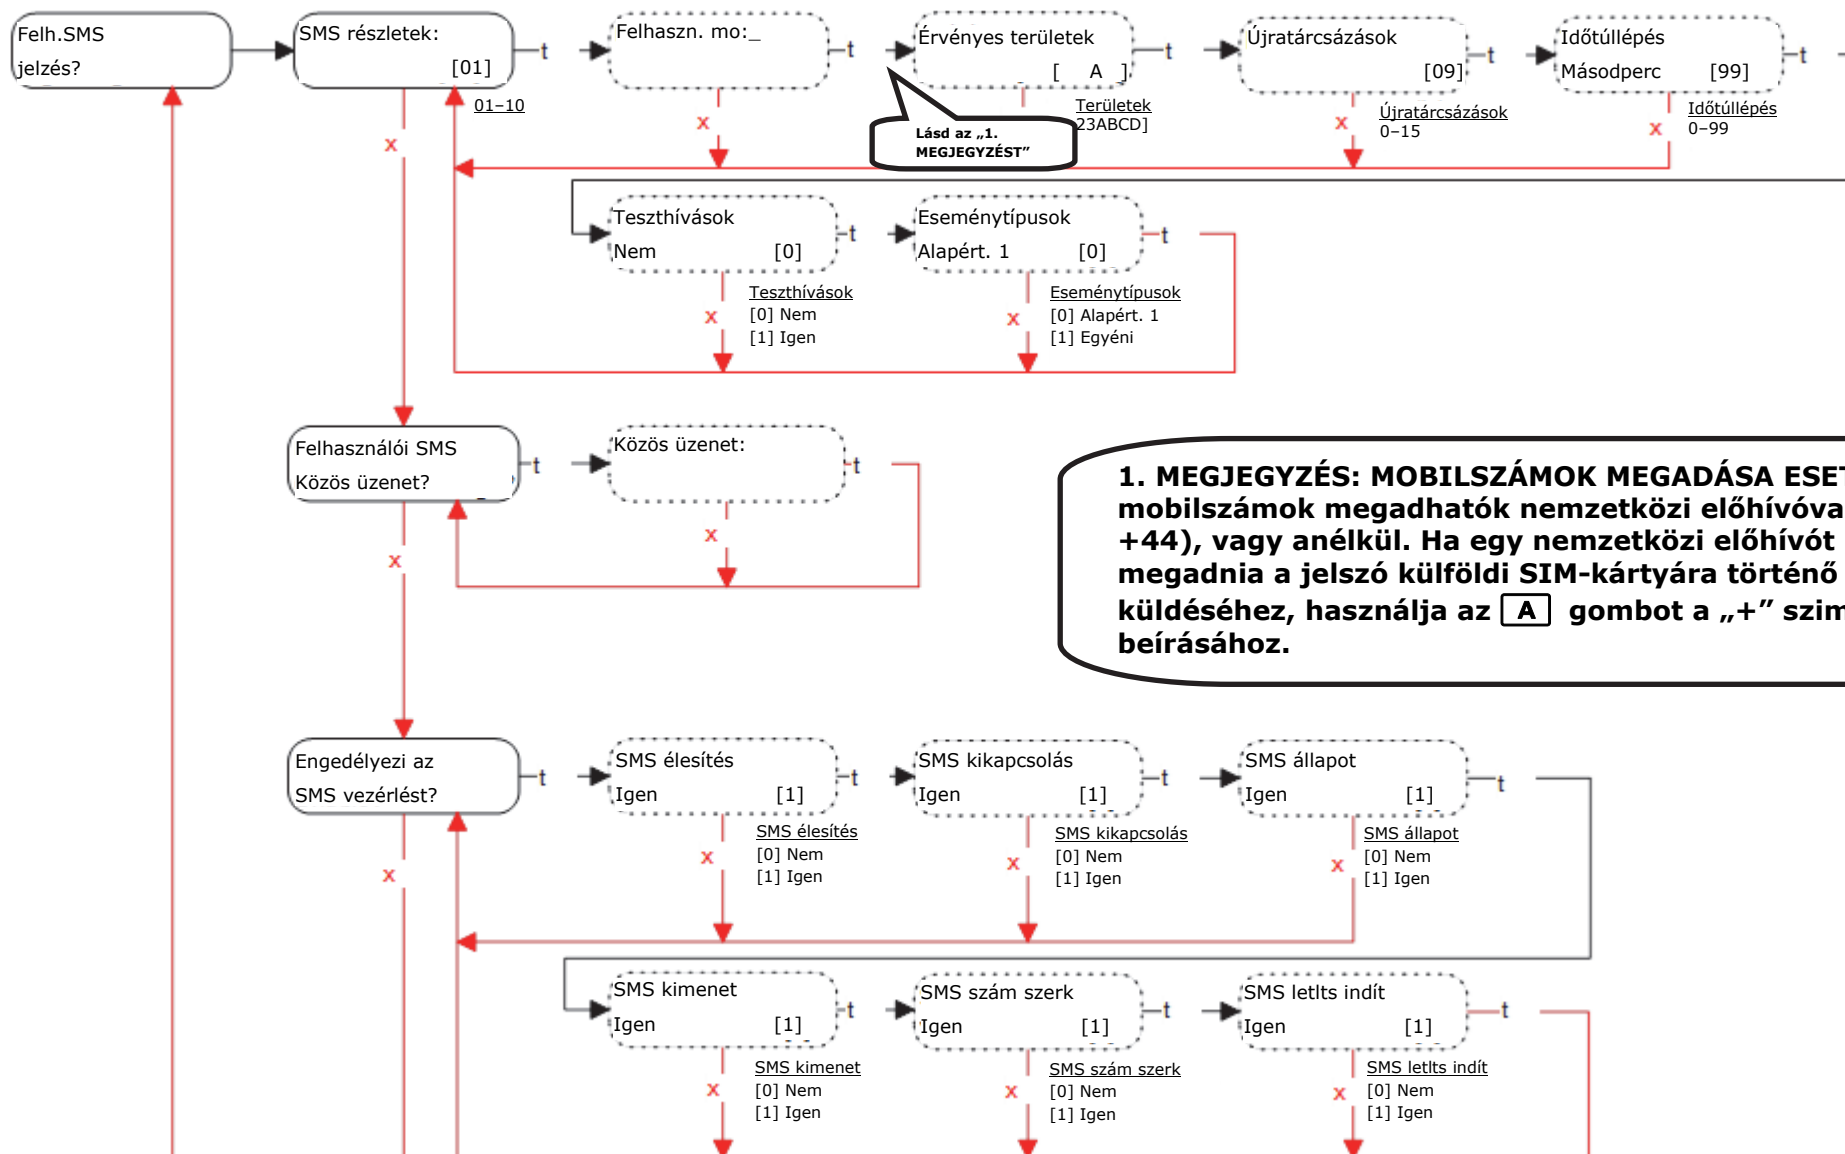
Felh.SMS jelzés?

SMS részletek: [01]

01–10

x

t

Felhaszn. mo:_

t

x

Érvényes területek [ A ]

t

Területek 23ABCD]

Lásd az „1. MEGJEGYZÉST”

Újratárcsázások [09]

t

Újratárcsázások 0–15

x

Időtúllépés Másodperc [99]

t

Időtúllépés 0–99

x

Teszthívások Nem [0]

t

Teszthívások [0] Nem [1] Igen

x

Eseménytípusok Alapért. 1 [0]

t

Eseménytípusok [0] Alapért. 1 [1] Egyéni

x

Felhasználói SMS Közös üzenet?

t

x

Közös üzenet:

t

x

1. MEGJEGYZÉS: MOBILSZÁMOK MEGADÁSA ESET mobilszámok megadhatók nemzetközi előhívóva +44), vagy anélkül. Ha egy nemzetközi előhívót megadnia a jelszó külföldi SIM-kártyára történő küldéséhez, használja az A gombot a „+” szim beírásához.

Engedélyezi az SMS vezérlést?

t

x

SMS élesítés Igen [1]

t

SMS élesítés [0] Nem [1] Igen

x

SMS kikapcsolás Igen [1]

t

SMS kikapcsolás [0] Nem [1] Igen

x

SMS állapot Igen [1]

t

SMS állapot [0] Nem [1] Igen

x

SMS kimenet Igen [1]

t

SMS kimenet [0] Nem [1] Igen

x

SMS szám szerk Igen [1]

t

SMS szám szerk [0] Nem [1] Igen

x

SMS letlts indít Igen [1]

t

SMS letlts indít [0] Nem [1] Igen

x